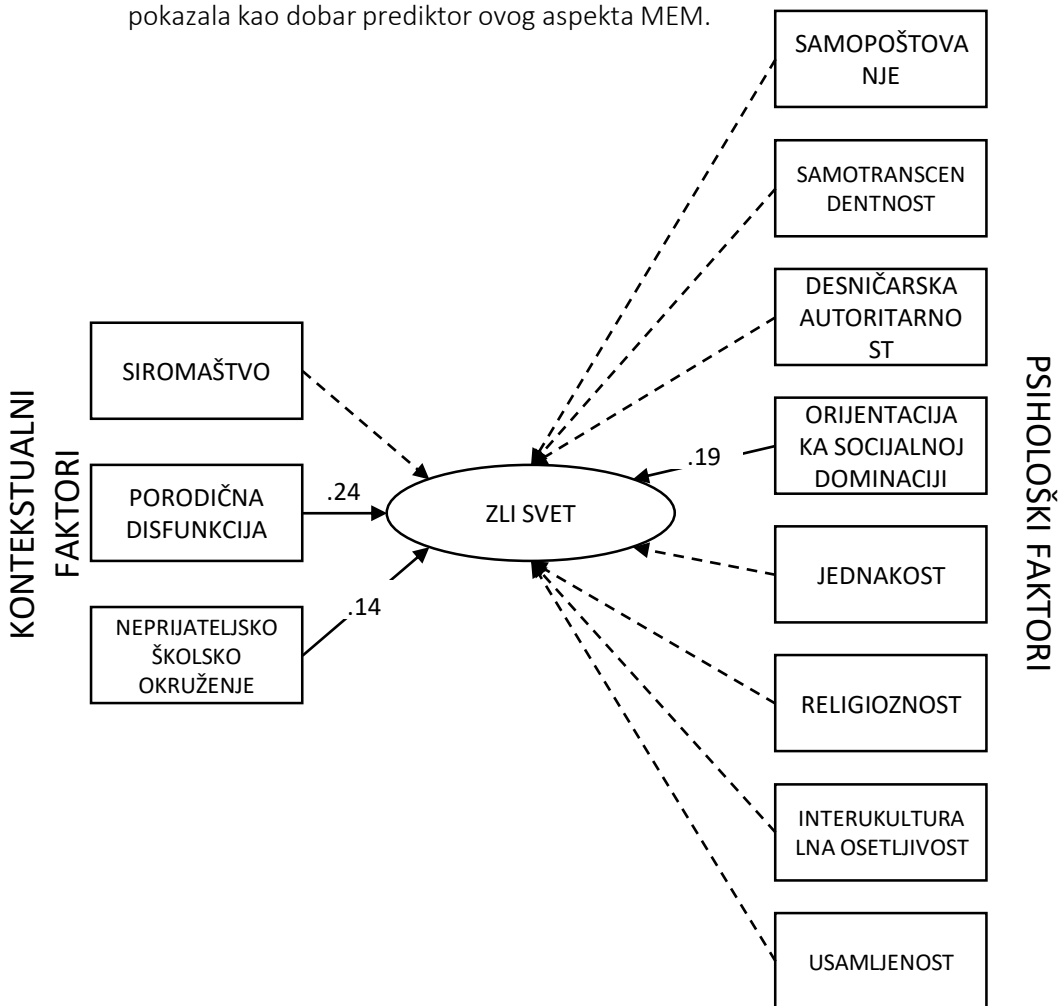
pokazala kao dobar prediktor ovog aspekta MEM.

KONTEKSTUALNI FAKTORI

SIROMAŠTVO

PORODIČNA DISFUNKCIJA

.24

NEPRIJATELJSKO ŠKOLSKO OKRUŽENJE

.14

ZLI SVET

SAMOPOŠTOVANJE

SAMOTRANSCENDENTNOST

DESNIČARSKA AUTORITARNOST

.19

ORIJENTACIJA KA SOCIJALNOJ DOMINACIJI

JEDNAKOST

RELIGIOZNOST

INTERUKULTURALNA OSETLJIVOST

USAMLJENOST

PSIHOLOŠKI FAKTORI